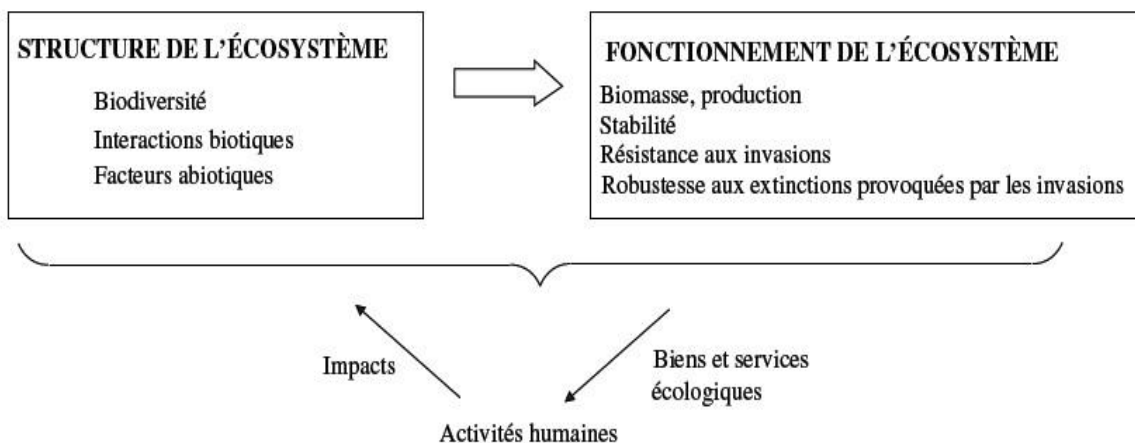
STRUCTURE DE L'ÉCOSYSTÈME

Biodiversité
Interactions biotiques
Facteurs abiotiques

FONCTIONNEMENT DE L'ÉCOSYSTÈME

Biomasse, production
Stabilité
Résistance aux invasions
Robustesse aux extinctions provoquées par les invasions

Impacts

Biens et services écologiques

Activités humaines